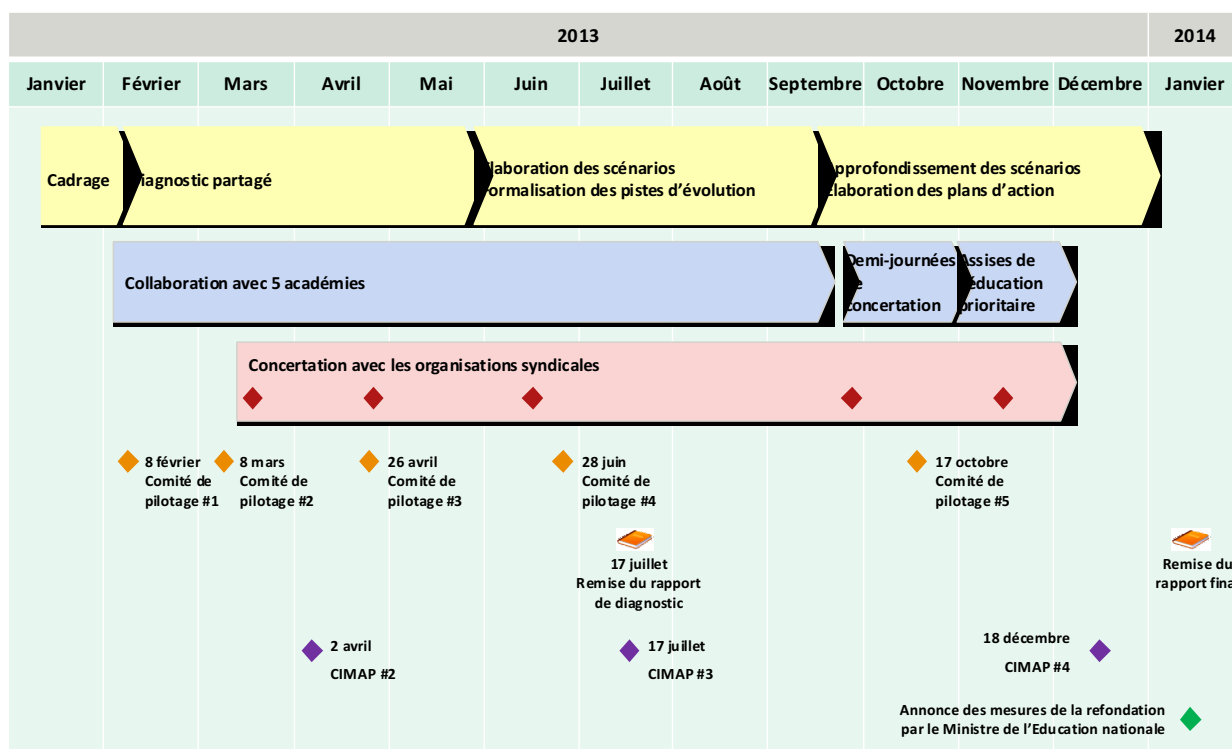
2013

2014

| Janvier | Février | Mars | Avril | Mai | Juin | Juillet | Août | Septembre | Octobre | Novembre | Décembre | Janvier |
|---|---|---|---|---|---|---|---|---|---|---|---|---|

Cadrage

iagnostic partagé

laboration des scénarios ormalisation des pistes d'évolution

pprofondissement des scénarios laboration des plans d'action

Collaboration avec 5 académies

emi-journées e concertation

ssises de éducation rioritaire

Concertation avec les organisations syndicales

8 février Comité de pilotage #1

8 mars Comité de pilotage #2

26 avril Comité de pilotage #3

28 juin Comité de pilotage #4

17 octobre Comité de pilotage #5

17 juillet Remise du rapport de diagnostic

Remise du rapport fina

2 avril CIMAP #2

17 juillet CIMAP #3

18 décembre CIMAP #4

Annonce des mesures de la refondation par le Ministre de l'Education nationale